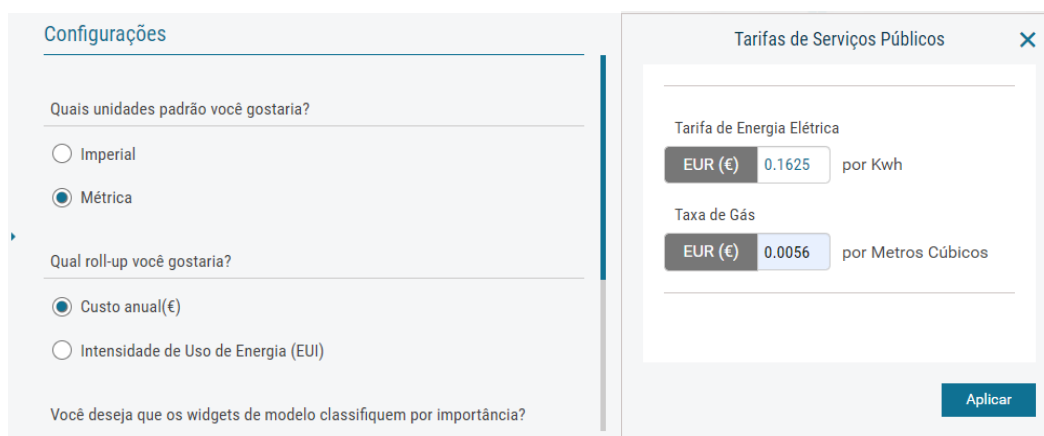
Configurações

Quais unidades padrão você gostaria?

Imperial

Métrica

Qual roll-up você gostaria?

Custo anual(€)

Intensidade de Uso de Energia (EUI)

Você deseja que os widgets de modelo classifiquem por importância?

Tarifas de Serviços Públicos

Tarifa de Energia Elétrica

EUR (€) 0.1625 por Kwh

Taxa de Gás

EUR (€) 0.0056 por Metros Cúbicos

Aplicar